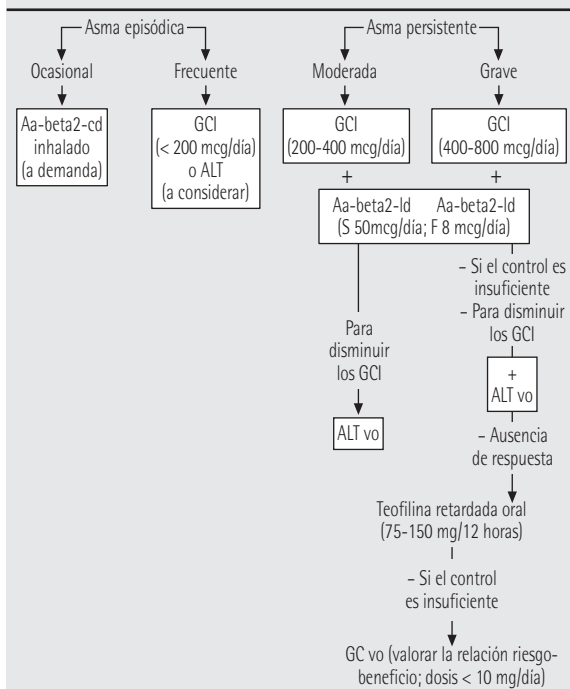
Asma episódica

Ocasional

Aa-beta2-cd inhalado (a demanda)

Frecuente

GCI (< 200 mcg/día) o ALT (a considerar)

Asma persistente

Moderada

GCI (200-400 mcg/día)

Grave

GCI (400-800 mcg/día)

+

+

Aa-beta2-ld Aa-beta2-ld (S 50mcg/día; F 8 mcg/día)

Para disminuir los GCI

ALT vo

– Si el control es insuficiente

– Para disminuir los GCI

+ ALT vo

– Ausencia de respuesta

Teofilina retardada oral (75-150 mg/12 horas)

– Si el control es insuficiente

GC vo (valorar la relación riesgo-beneficio; dosis < 10 mg/día)